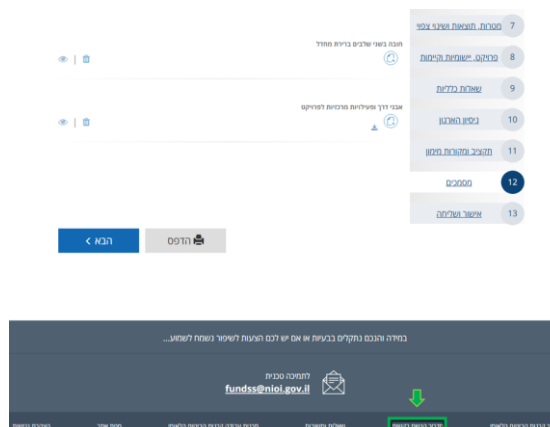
7 מטרות, תוצאות ושינוי צפוי
8 פרויקט, יישומיות וקיימות
9 שאלות כלליות
10 ניסיון הארגון
11 תקציב ומקורות מימון
12 מסמכים
13 אישור ושליחה

חובה בשני שלבים ברירת מחדל

אבני דרך ופעילויות מרכזיות לפרויקט

הבא >
הדפס

במידה והנכם נתקלים בבעיות או אם יש לכם הצעות לשיפור נשמח לשמוע...

לתמיכה טכנית
fundss@nioi.gov.il

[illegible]